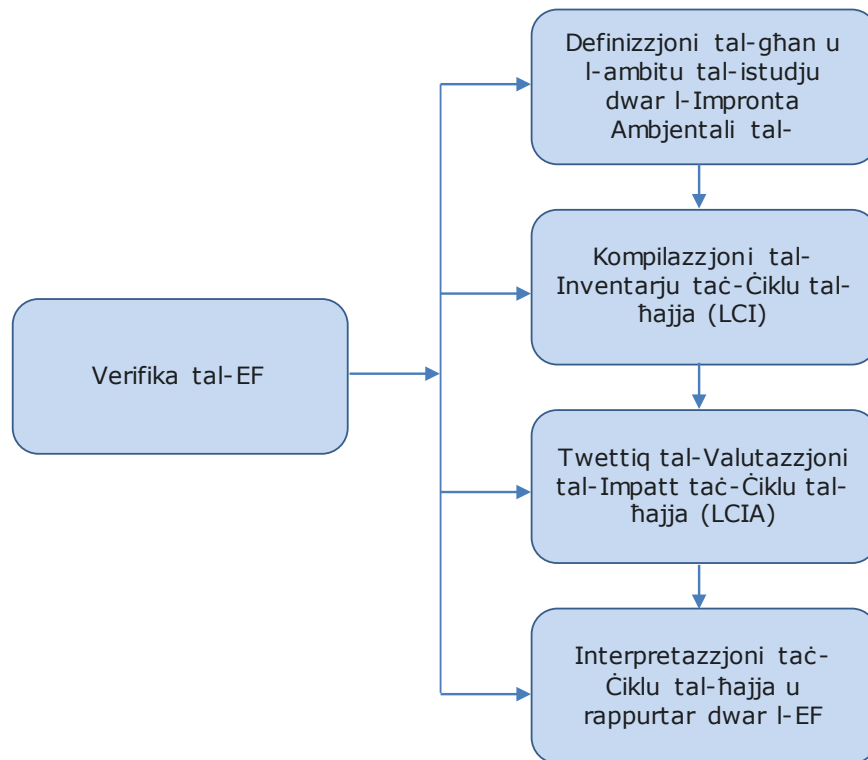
Verifika tal-EF

Definizzjoni tal-għan u l-ambitu tal-istudju dwar l-Impronta Ambjentali tal-

Kompilazzjoni tal-Inventarju taċ-Ċiklu tal-ħajja (LCI)

Twettiq tal-Valutazzjoni tal-Impatt taċ-Ċiklu tal-ħajja (LCIA)

Interpretazzjoni taċ-Ċiklu tal-ħajja u rappurtar dwar l-EF